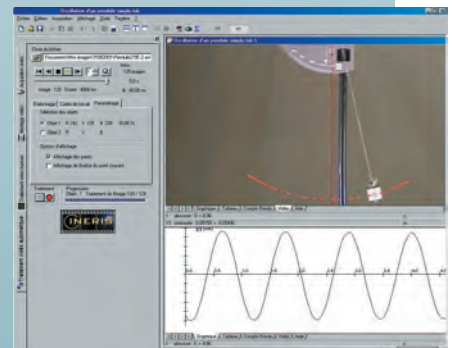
Oscillations d'un pendule simple.lab

Fichier Edition Acquisition Affichage Outils Fenêtre ?

Oscillations d'un pendule simple.lab 1

Choix du fichier

Etalonnage Cadre de travail Paramétrage

Sélection des objets

Objet 1 R 242 V 128 B 236 ROUGE

Objet 2 R V B

Options d'affichage

Affichage des points

Affichage de l'ordre du point (courant)

Traitement

Progression

Objet : 1 Traitement de l'image 120 / 120

INERIS

Graphique Tableau Courbe Pendule Vidéo Aide